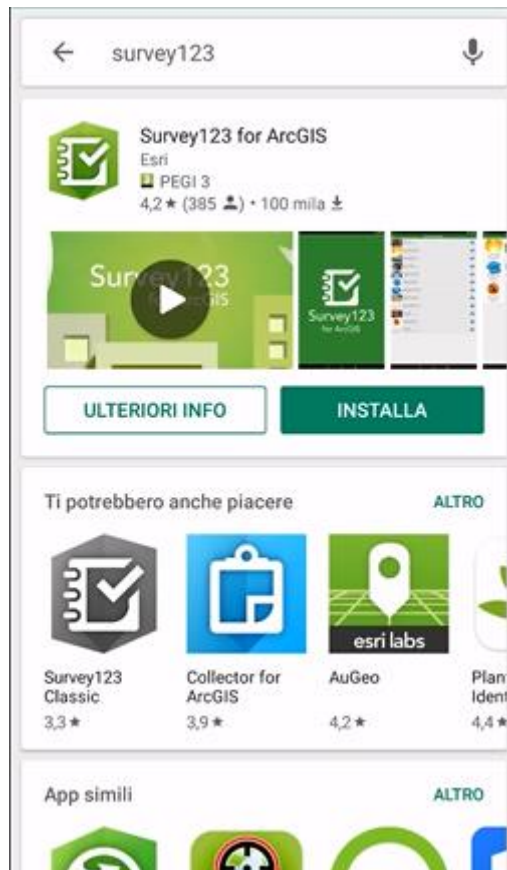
survey123

Survey123 for ArcGIS
Esri
PEGI 3
4,2 ★ (385) • 100 mila

Survey123 for ArcGIS

Survey123 for ArcGIS

ULTERIORI INFO
INSTALLA

Ti potrebbero anche piacere
ALTRO

Survey123 Classic
3,3 ★

Collector for ArcGIS
3,9 ★

esri labs
AuGeo
4,2 ★

Plan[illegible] Ident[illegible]
4,4 ★

App simili
ALTRO